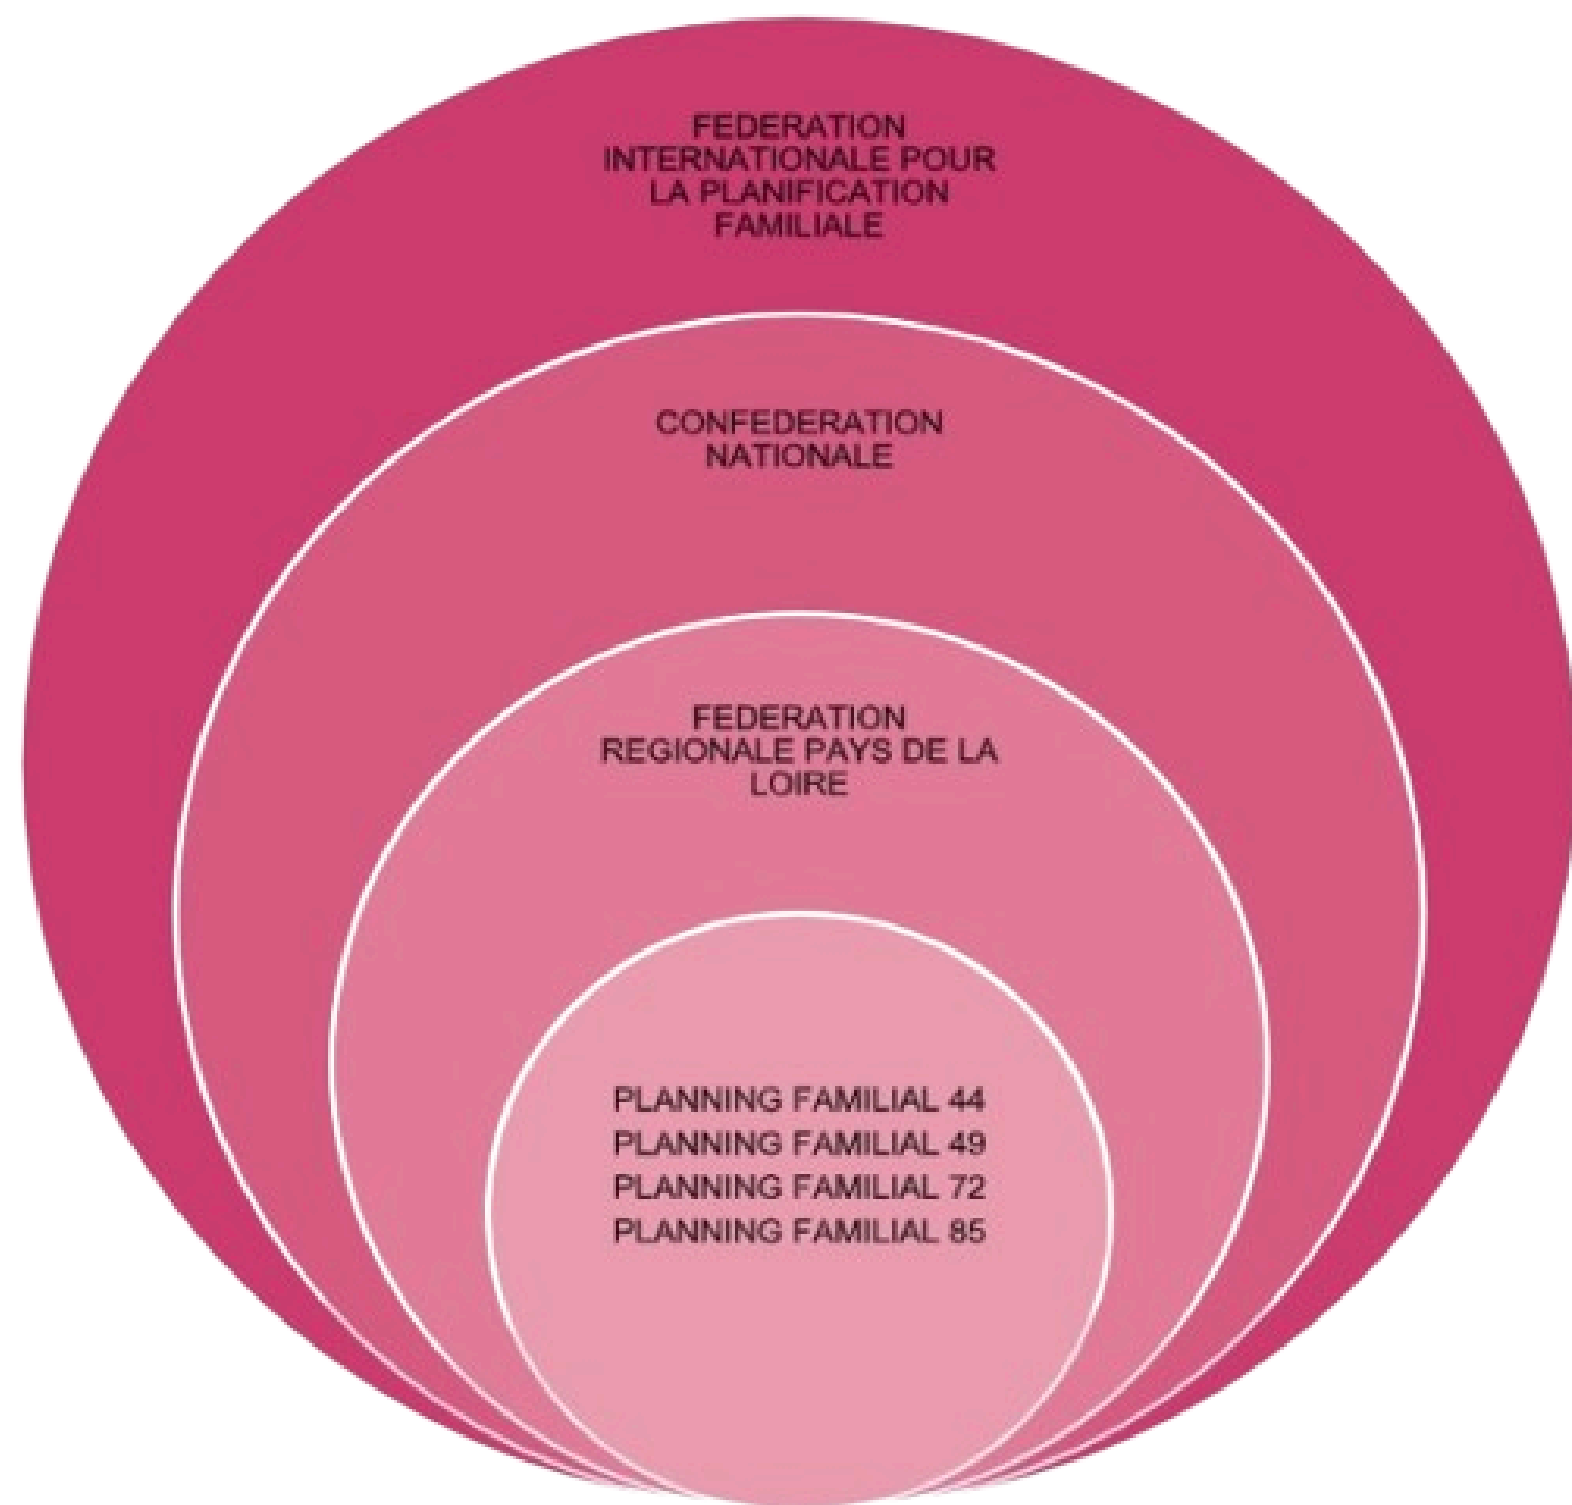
FEDERATION INTERNATIONALE POUR LA PLANIFICATION FAMILIALE

CONFEDERATION NATIONALE

FEDERATION REGIONALE PAYS DE LA LOIRE

PLANNING FAMILIAL 44
PLANNING FAMILIAL 49
PLANNING FAMILIAL 72
PLANNING FAMILIAL 85